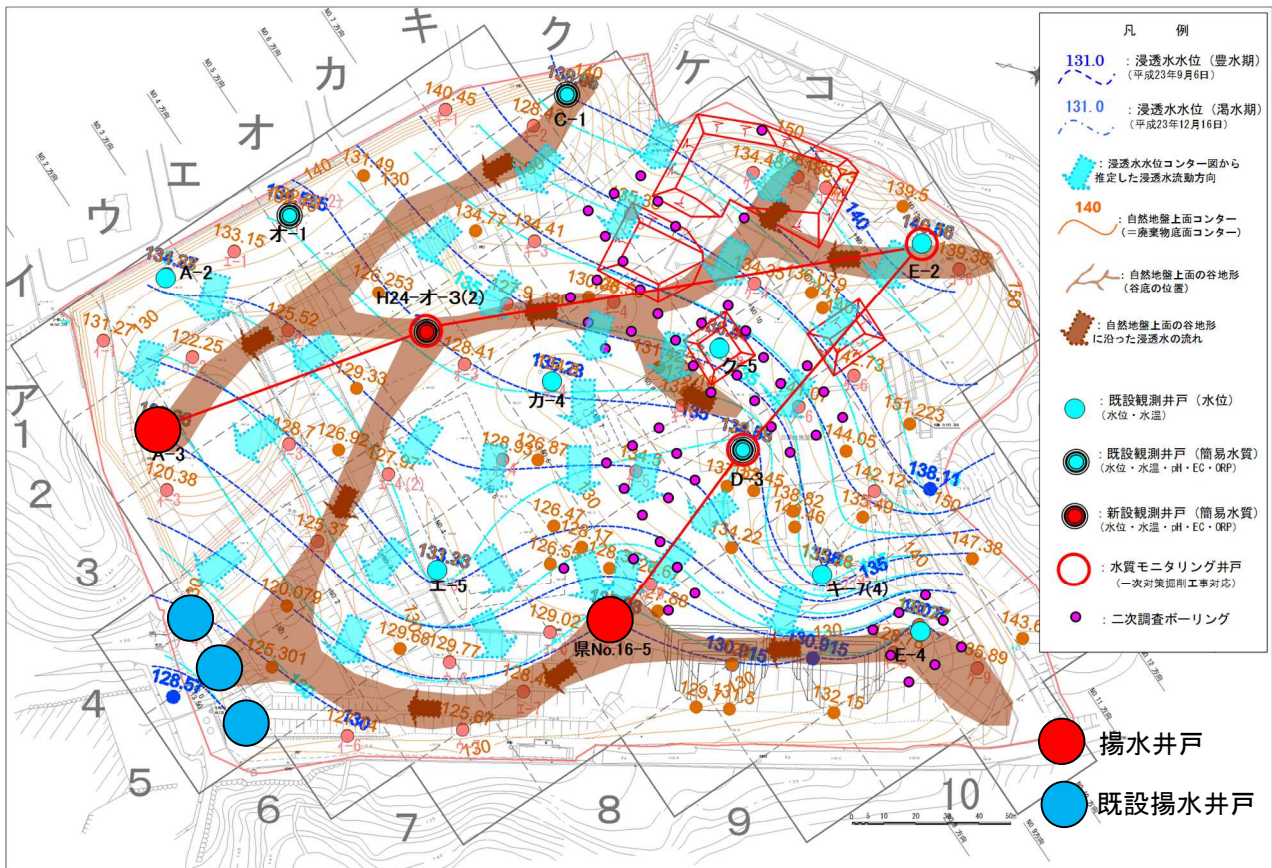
凡 例

131.0 ：浸透水水位（豊水期）
（平成23年9月6日）

131.0 ：浸透水水位（渇水期）
（平成23年12月16日）

：浸透水水位コンター図から推定した浸透水流動方向

140 ：自然地盤上面コンター（＝廃棄物底面コンター）

：自然地盤上面の谷地形（谷底の位置）

：自然地盤上面の谷地形に沿った浸透水の流れ

：既設観測井戸（水位）
（水位・水温）

：既設観測井戸（簡易水質）
（水位・水温・pH・EC・ORP）

：新設観測井戸（簡易水質）
（水位・水温・pH・EC・ORP）

：水質モニタリング井戸
（一次対策掘削工事対応）

：二次調査ボーリング

揚水井戸

既設揚水井戸

キ ク ケ コ カ オ エ ウ イ ア

1 2 3 4 5 6 7 8 9 10

C-1
オ-1
A-2
H24-オ-3(2)
E-2
ク-5
カ-4
A-3
D-3
エ-5
キ-7(4)
E-4
県No.16-5

140.45 128 131.49 130 140 133.15 134.27 134.77 134.41 134.48 139.5 139.38 126.253 125.52 131.27 130 122.25 128.41 129.33 131.23 151.223 144.05 138.11 142.12 135.49 128.7 126.92 127.97 126.87 128.93 120.38 125.37 126.47 128.17 126.5 128.3 134.22 147.38 133.33 120.079 129.68 129.77 129.02 127.88 130.815 130.915 143.6 135.89 125.301 128.57 125.67 128.4 129.1 130 132.15 130 150 140 135 136.19 138.82 130.86